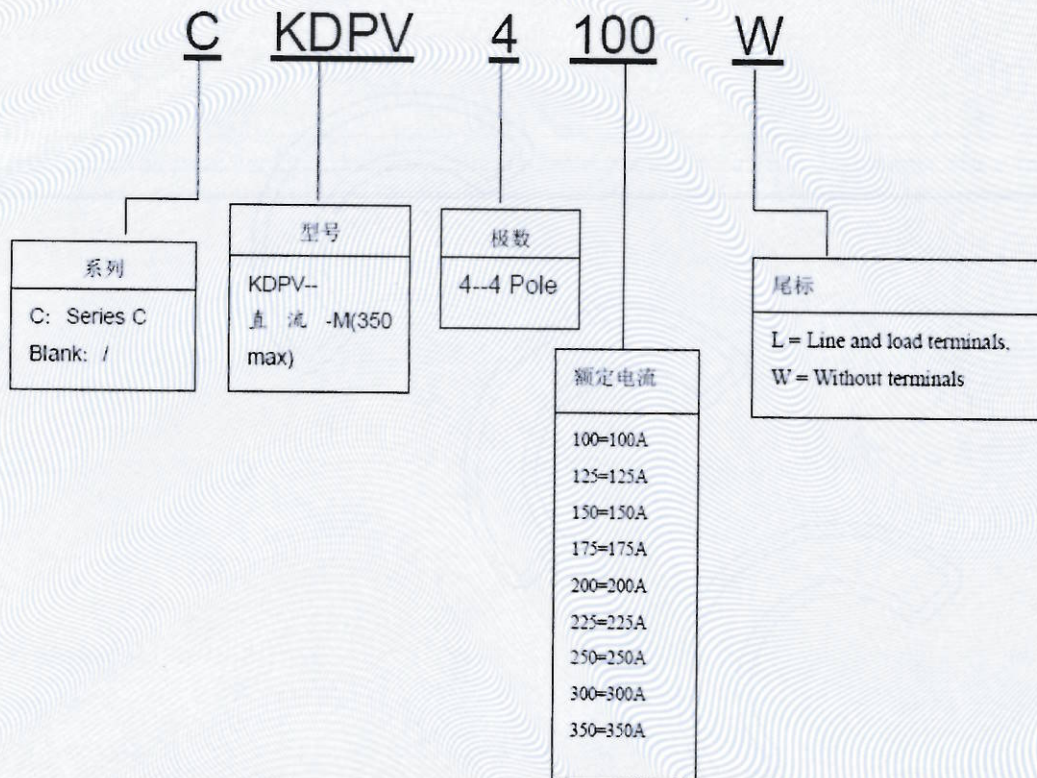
C KDPV 4 100 W

系列

C: Series C
Blank: /

型号

KDPV--
直流 -M(350 max)

极数

4--4 Pole

额定电流

100=100A
125=125A
150=150A
175=175A
200=200A
225=225A
250=250A
300=300A
350=350A

尾标

L = Line and load terminals.
W = Without terminals